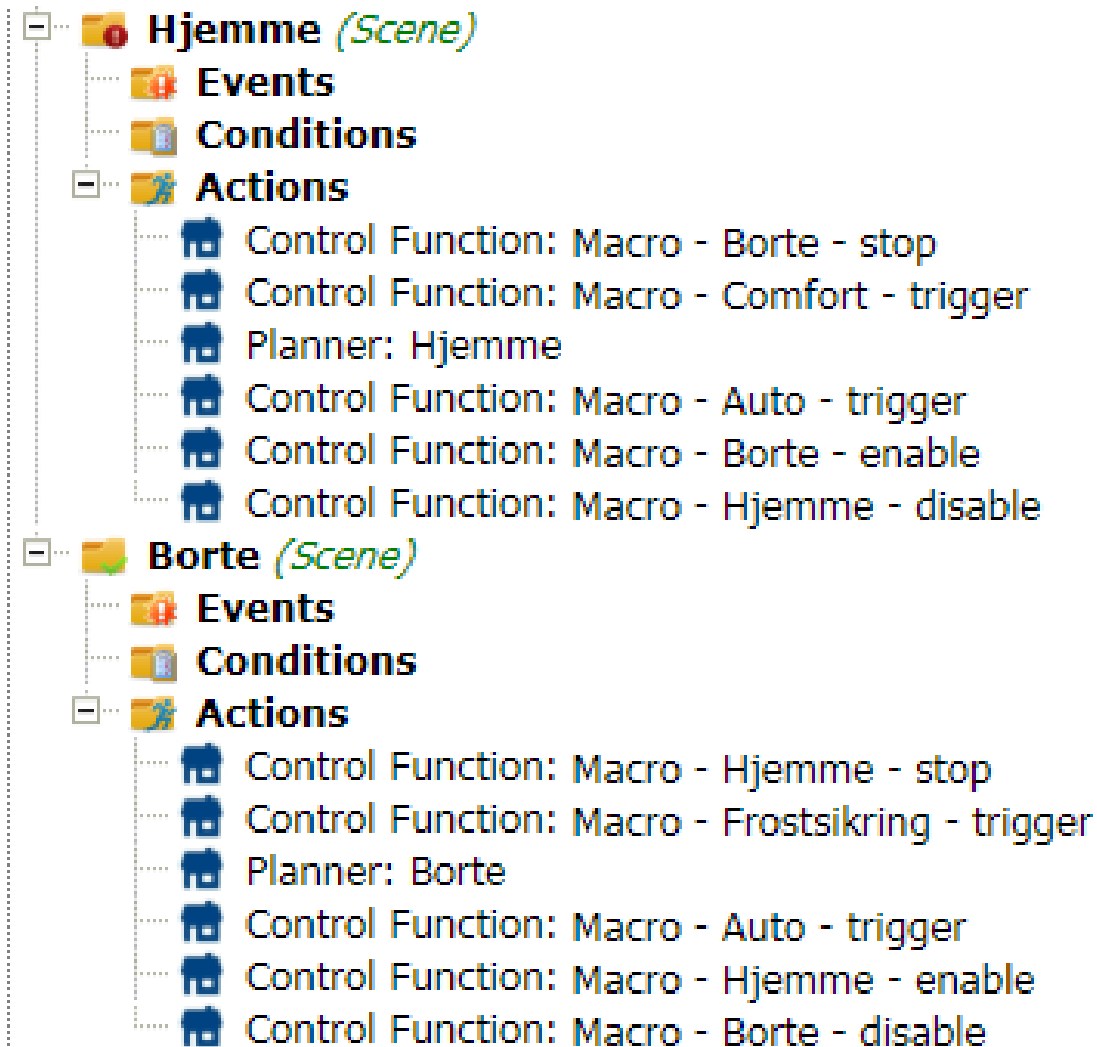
Hjemme (Scene)
Events
Conditions
Actions
Control Function: Macro - Borte - stop
Control Function: Macro - Comfort - trigger
Planner: Hjemme
Control Function: Macro - Auto - trigger
Control Function: Macro - Borte - enable
Control Function: Macro - Hjemme - disable
Borte (Scene)
Events
Conditions
Actions
Control Function: Macro - Hjemme - stop
Control Function: Macro - Frostsikring - trigger
Planner: Borte
Control Function: Macro - Auto - trigger
Control Function: Macro - Hjemme - enable
Control Function: Macro - Borte - disable